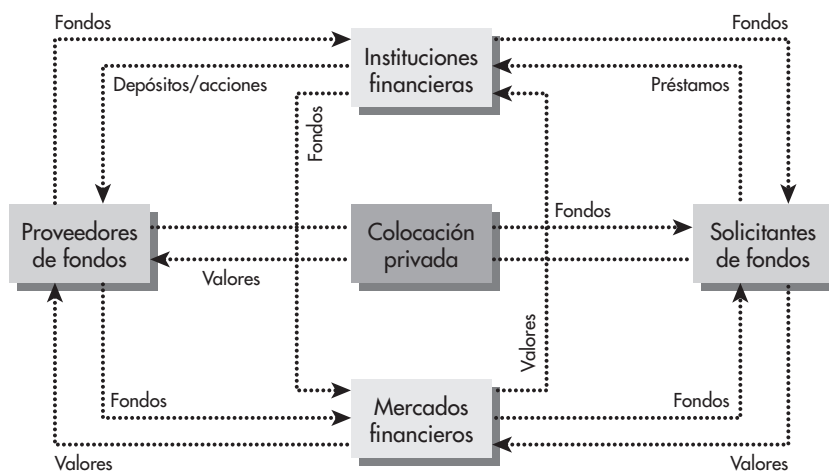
Fondos

Fondos

Instituciones financieras

Depósitos/acciones

Préstamos

Fondos

Proveedores de fondos

Colocación privada

Fondos

Solicitantes de fondos

Valores

Valores

Fondos

Mercados financieros

Fondos

Valores

Valores